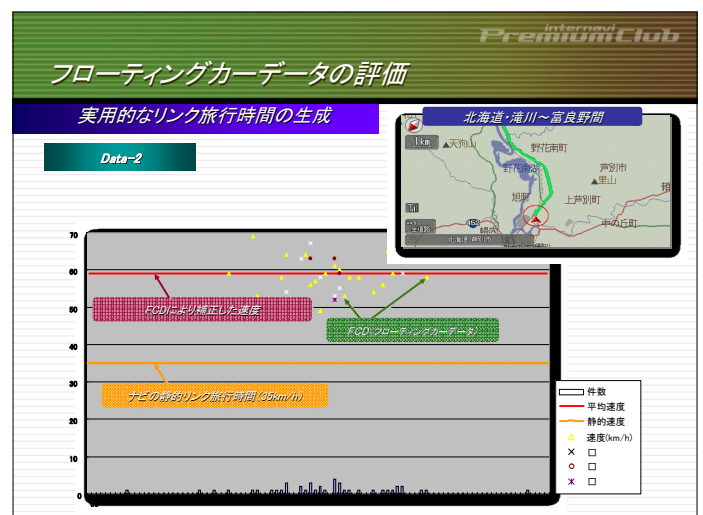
internavi Premium Club

フローティングカーデータの評価

実用的なリンク旅行時間の生成

Data-2

北海道・滝川～富良野間

1km

天狗山

野花南町

芦別市

里山

上芦別町

中の丘町

70

60

50

40

30

20

10

0

FCDにより補正した速度

FCD（フローティングカーデータ）

ナビの静的リンク旅行時間（35km/h）

件数

平均速度

静的速度

速度(km/h)

□

□

□